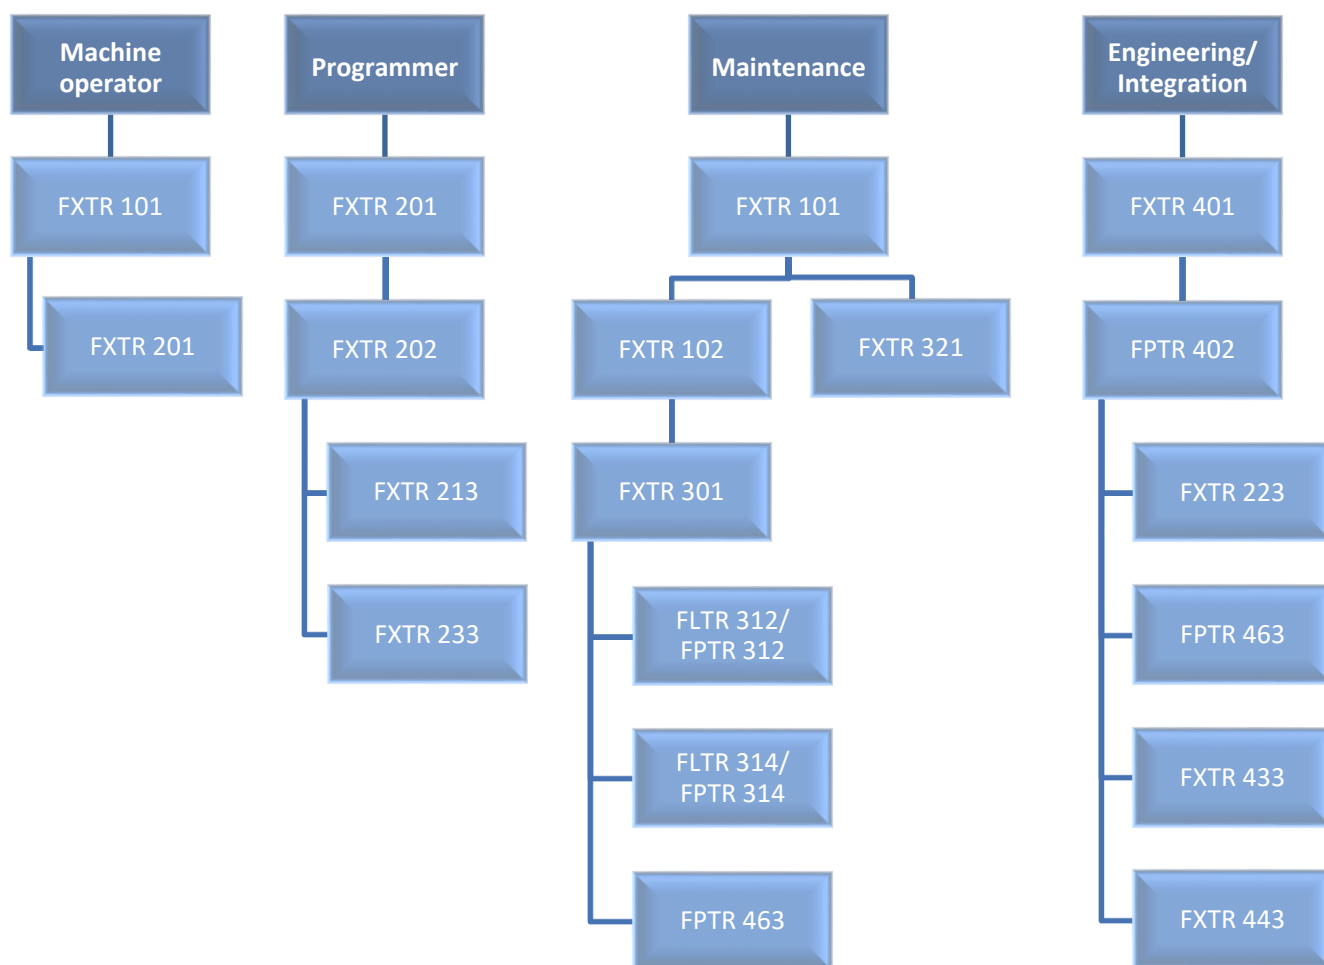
Machine operator

FXTR 101

FXTR 201

Programmer

FXTR 201

FXTR 202

FXTR 213

FXTR 233

Maintenance

FXTR 101

FXTR 102

FXTR 321

FXTR 301

FLTR 312/ FPTR 312

FLTR 314/ FPTR 314

FPTR 463

Engineering/ Integration

FXTR 401

FPTR 402

FXTR 223

FPTR 463

FXTR 433

FXTR 443